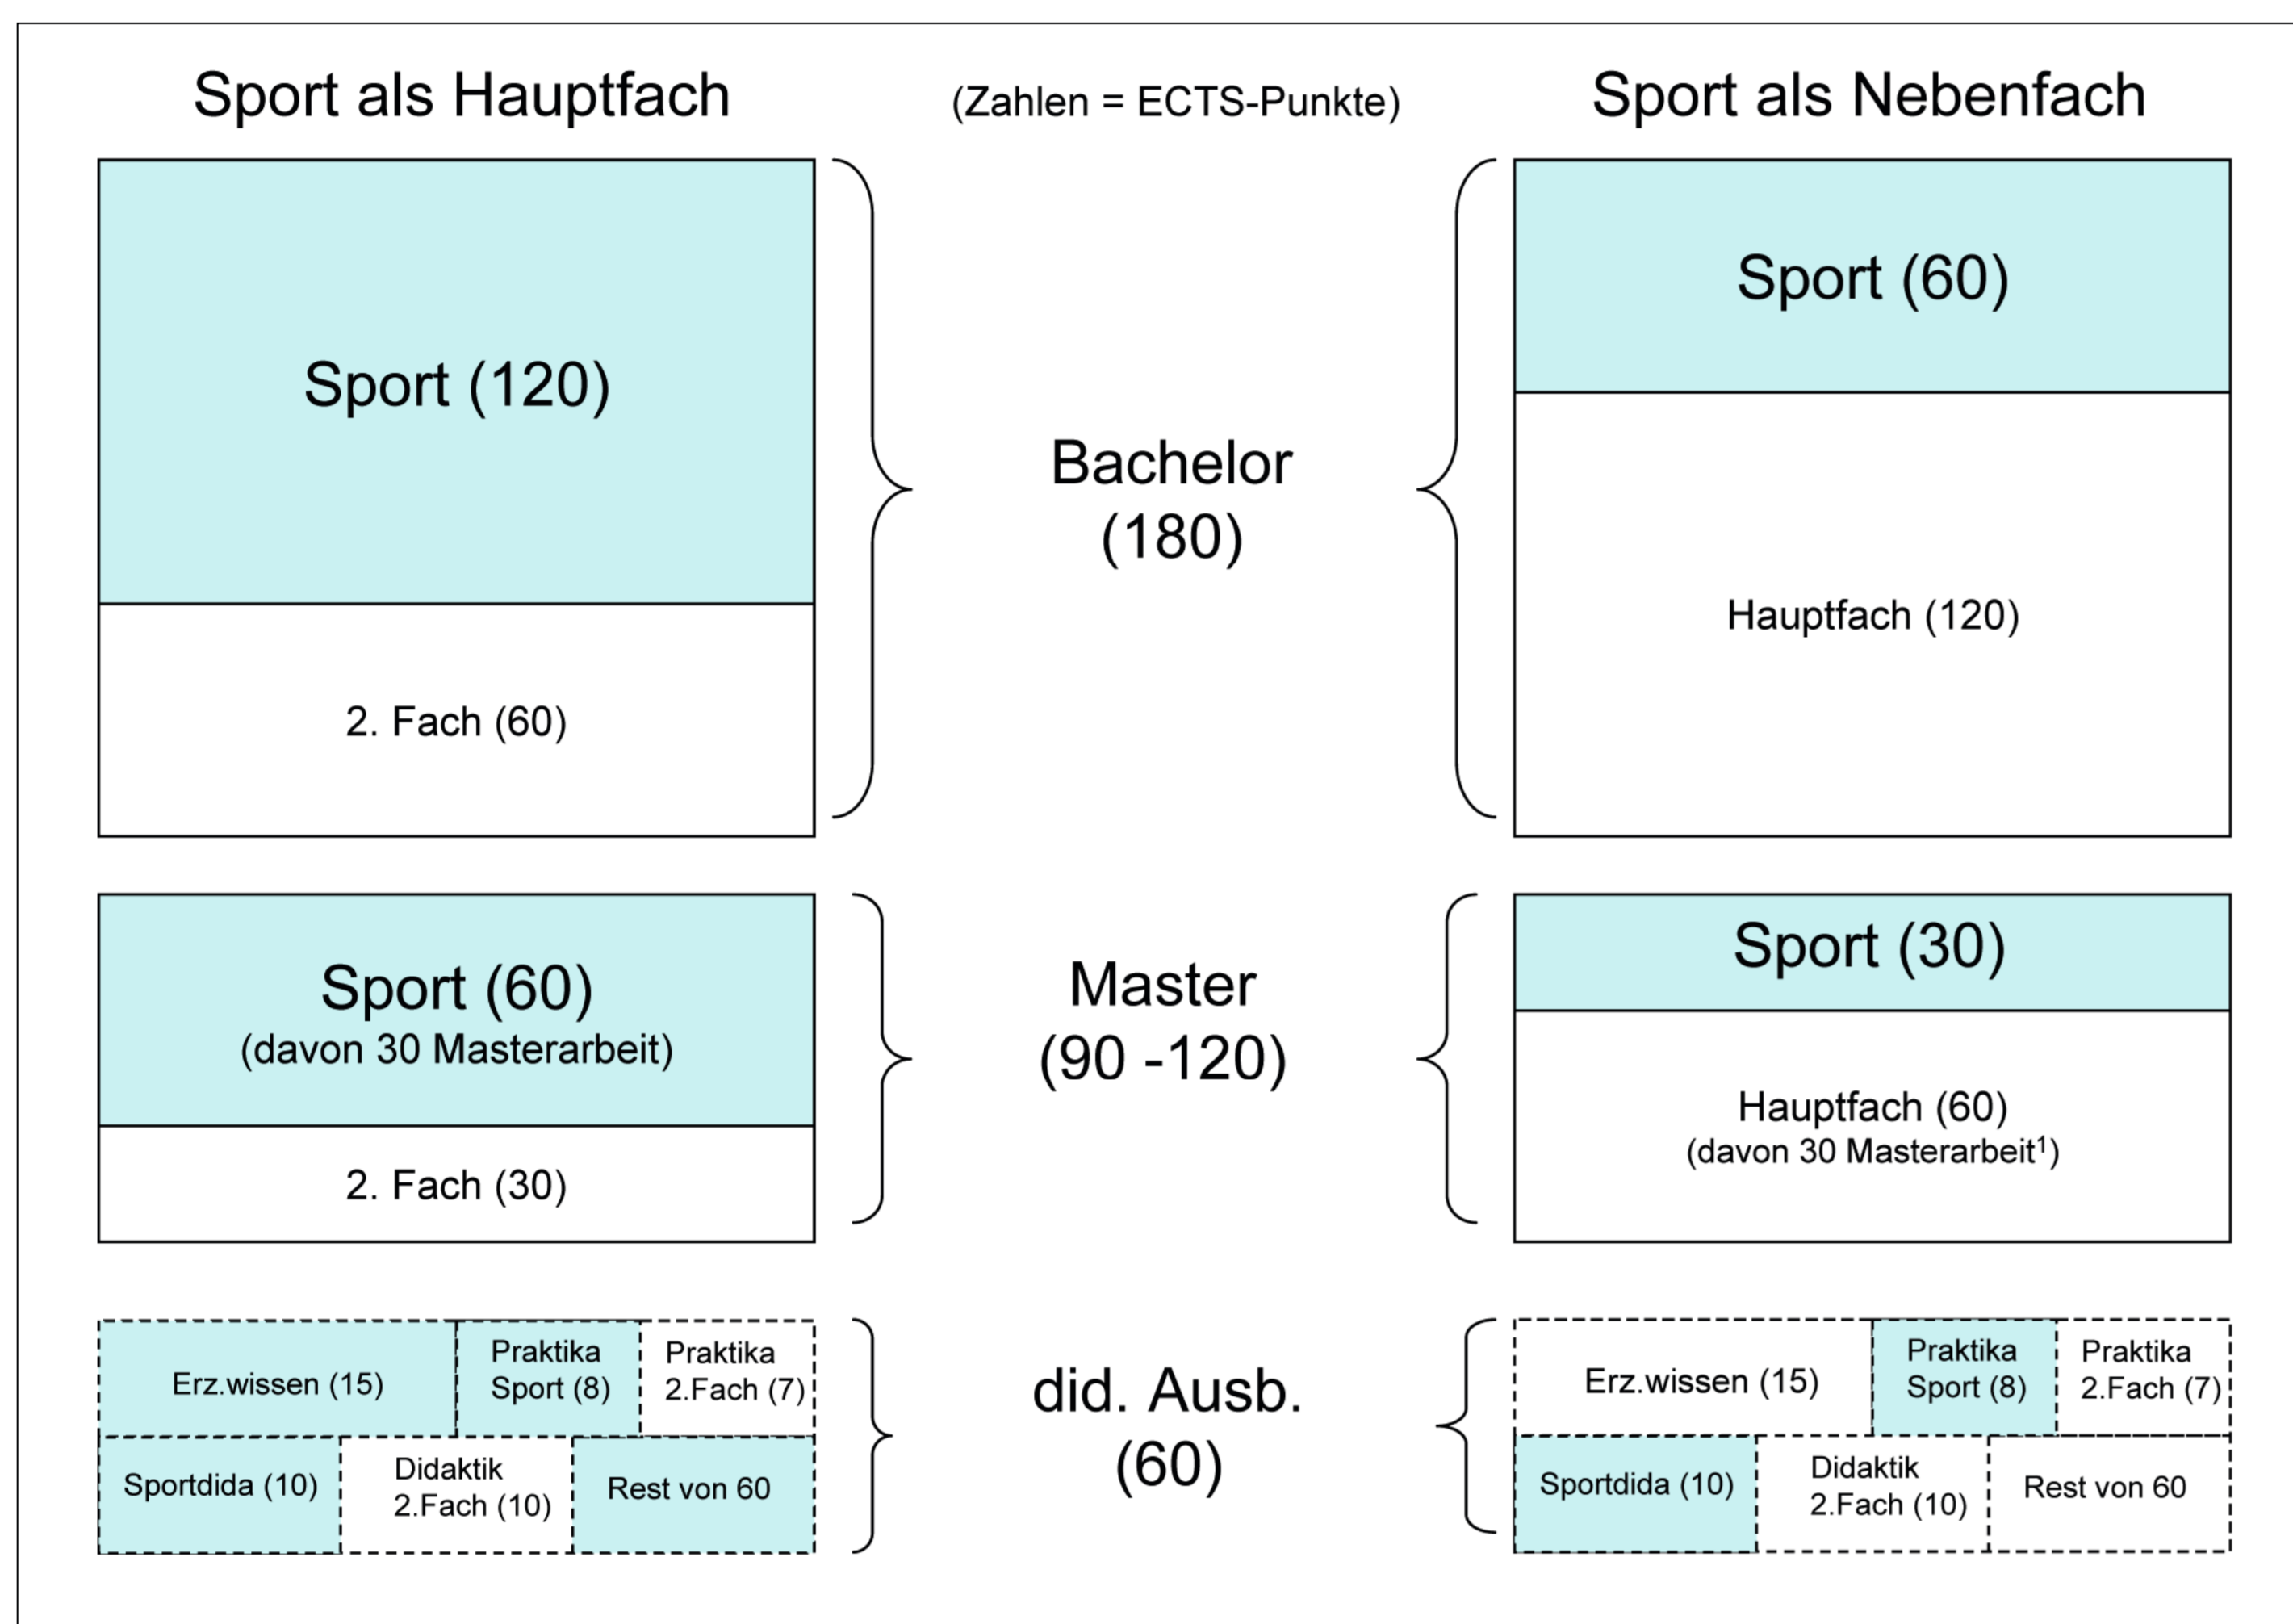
Sport als Hauptfach

(Zahlen = ECTS-Punkte)

Sport als Nebenfach

Sport (120)

2. Fach (60)

Bachelor (180)

Sport (60)

Hauptfach (120)

Sport (60)
(davon 30 Masterarbeit)

2. Fach (30)

Master (90 -120)

Sport (30)

Hauptfach (60)
(davon 30 Masterarbeit$^1$)

Erz.wissen (15)

Praktika Sport (8)

Praktika 2.Fach (7)

Sportdida (10)

Didaktik 2.Fach (10)

Rest von 60

did. Ausb. (60)

Erz.wissen (15)

Praktika Sport (8)

Praktika 2.Fach (7)

Sportdida (10)

Didaktik 2.Fach (10)

Rest von 60